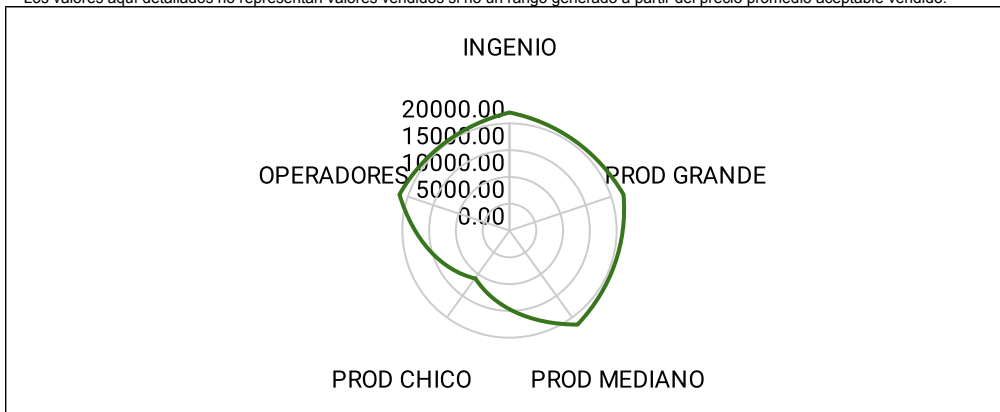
Los valores aquí detallados no representan valores vendidos si no un rango generado a partir del precio promedio aceptable vendido.

INGENIO

20000.00
15000.00
10000.00
5000.00
0.00

PROD GRANDE

PROD MEDIANO

PROD CHICO

OPERADORES